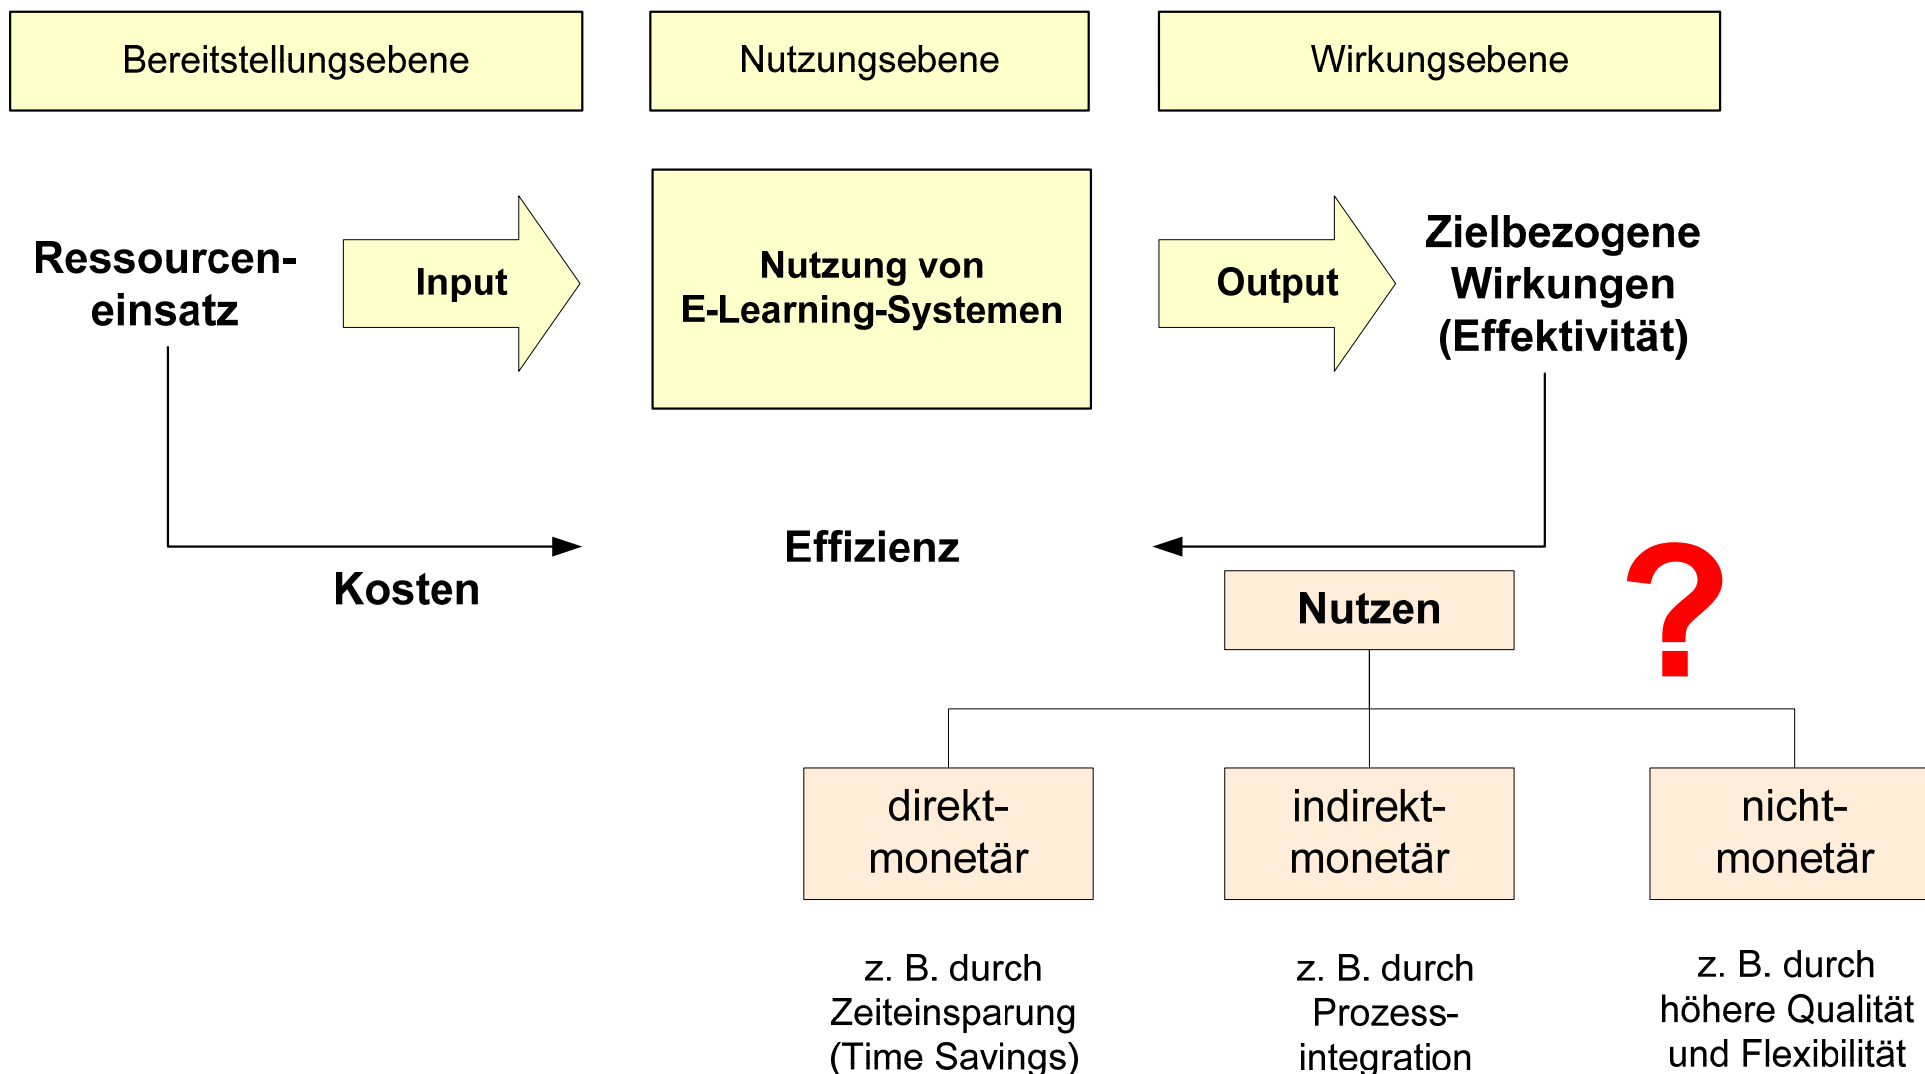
Bereitstellungsebene

Nutzungsebene

Wirkungsebene

Ressourcen-einsatz

Input

Nutzung von E-Learning-Systemen

Output

Zielbezogene Wirkungen (Effektivität)

Effizienz

Kosten

Nutzen

?

direkt-monetär

indirekt-monetär

nicht-monetär

z. B. durch Zeiteinsparung (Time Savings)

z. B. durch Prozess-integration

z. B. durch höhere Qualität und Flexibilität